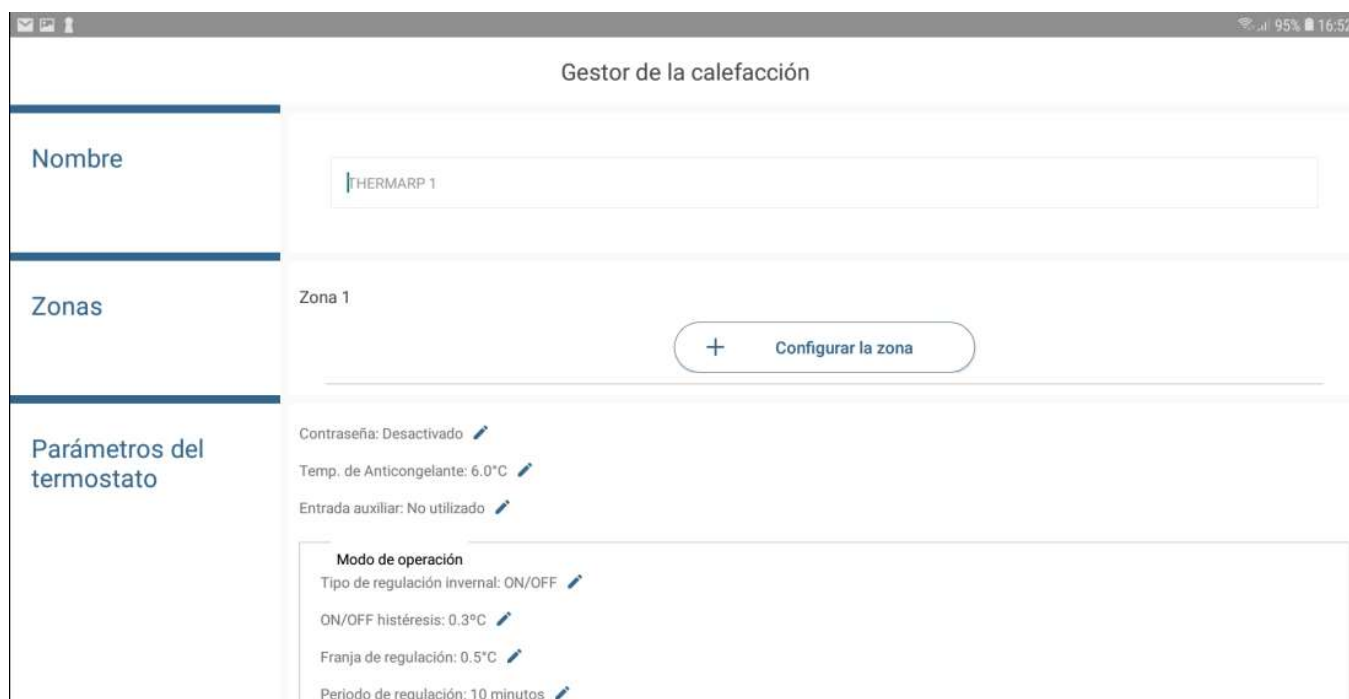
95% 16:52

Gestor de la calefacción

Nombre

THERMARP 1

Zonas

Zona 1

+ Configurar la zona

Parámetros del termostato

Contraseña: Desactivado

Temp. de Anticongelante: 6.0°C

Entrada auxiliar: No utilizado

Modo de operación

Tipo de regulación invernal: ON/OFF

ON/OFF histéresis: 0.3°C

Franja de regulación: 0.5°C

Periodo de regulación: 10 minutos